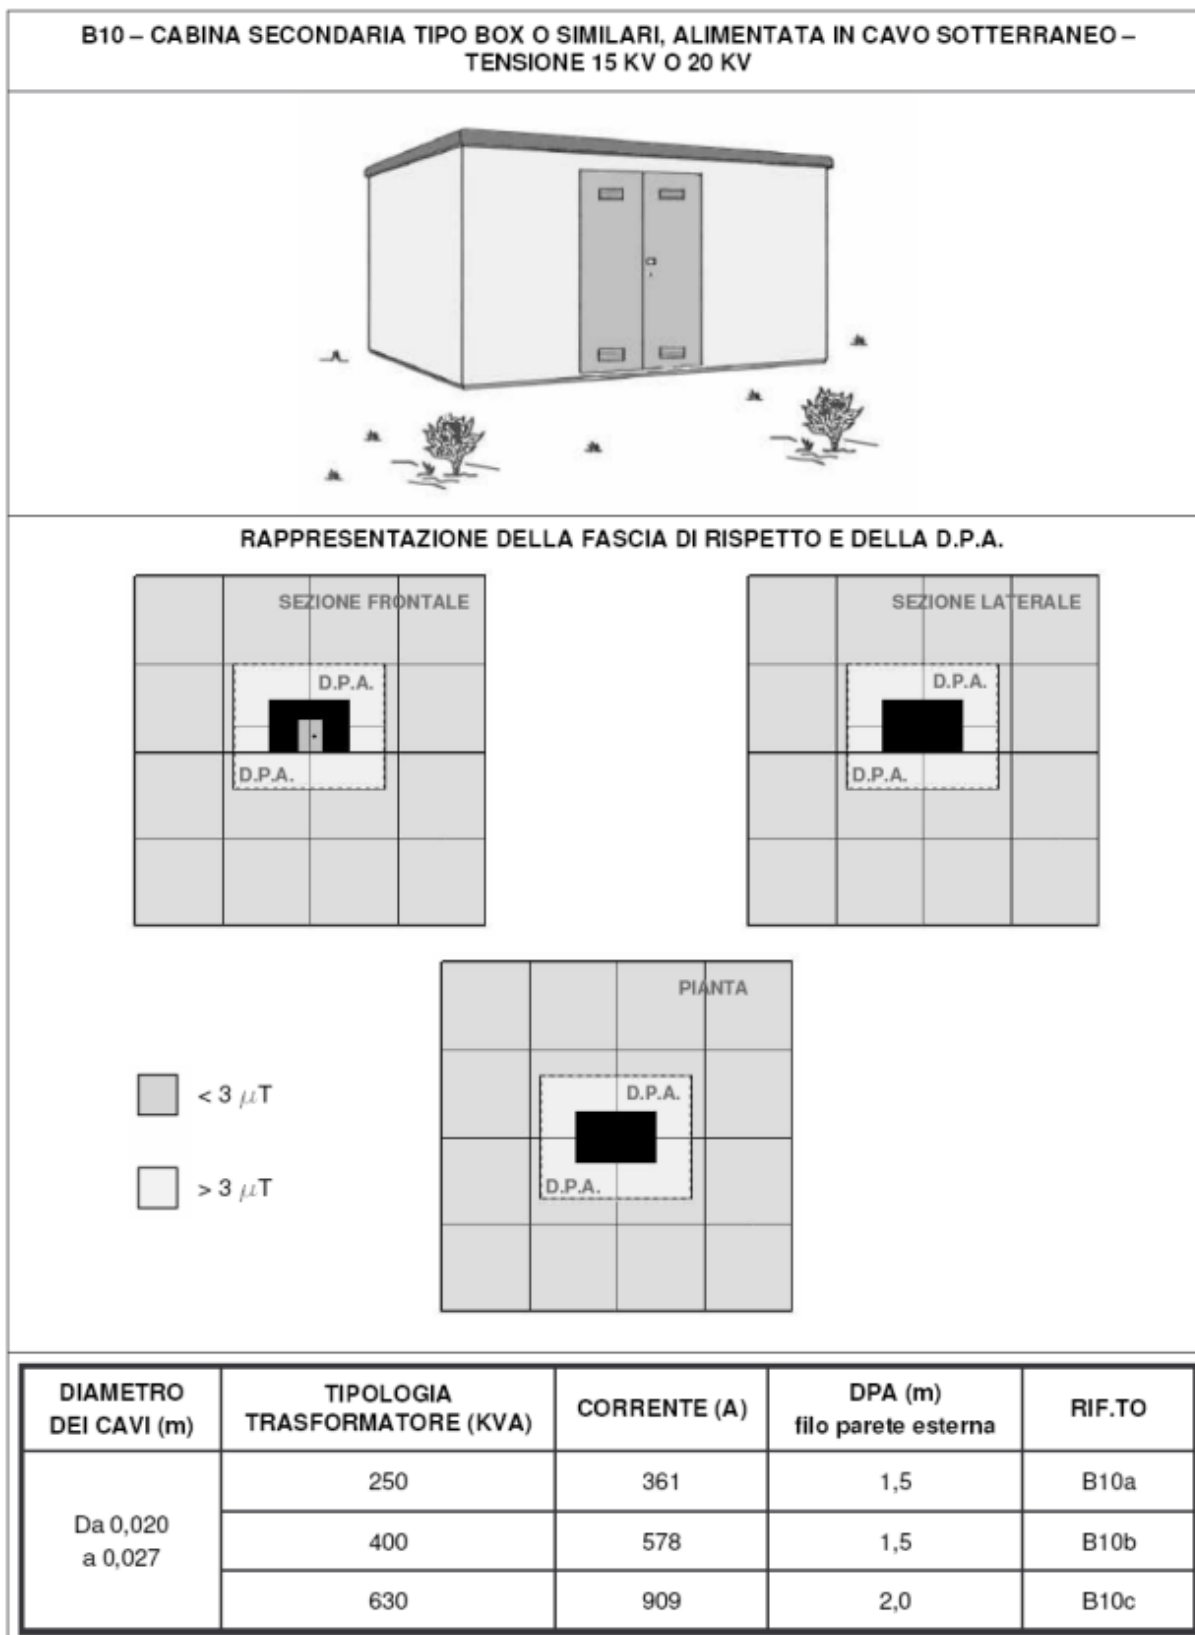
B10 – CABINA SECONDARIA TIPO BOX O SIMILARI, ALIMENTATA IN CAVO SOTTERRANEO – TENSIONE 15 KV O 20 KV

RAPPRESENTAZIONE DELLA FASCIA DI RISPETTO E DELLA D.P.A.

SEZIONE FRONTALE

D.P.A.

D.P.A.

SEZIONE LATERALE

D.P.A.

D.P.A.

PIANTA

D.P.A.

D.P.A.

< 3 $\mu$T

> 3 $\mu$T

| DIAMETRO DEI CAVI (m) | TIPOLOGIA TRASFORMATORE (KVA) | CORRENTE (A) | DPA (m) filo parete esterna | RIF.TO |
|---|---|---|---|---|
| Da 0,020 a 0,027 | 250 | 361 | 1,5 | B10a |
| | 400 | 578 | 1,5 | B10b |
| | 630 | 909 | 2,0 | B10c |